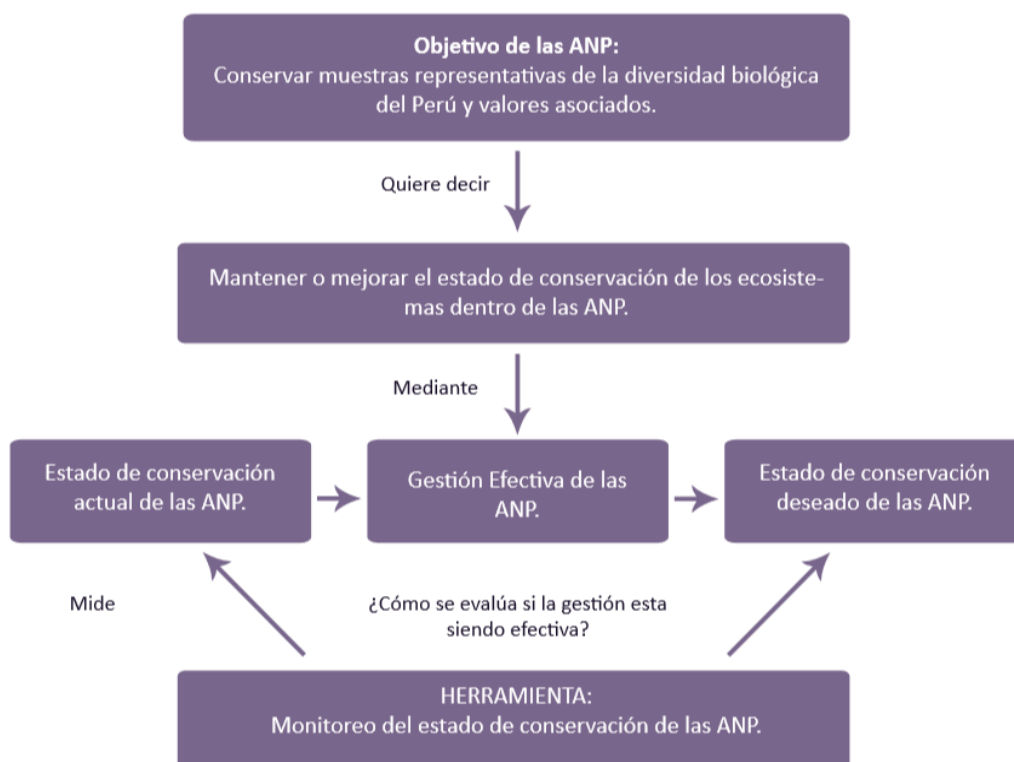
**Objetivo de las ANP:**
Conservar muestras representativas de la diversidad biológica del Perú y valores asociados.

Quiere decir

Mantener o mejorar el estado de conservación de los ecosistemas dentro de las ANP.

Mediante

Estado de conservación actual de las ANP.

Gestión Efectiva de las ANP.

Estado de conservación deseado de las ANP.

Mide

¿Cómo se evalúa si la gestión esta siendo efectiva?

HERRAMIENTA:
Monitoreo del estado de conservación de las ANP.